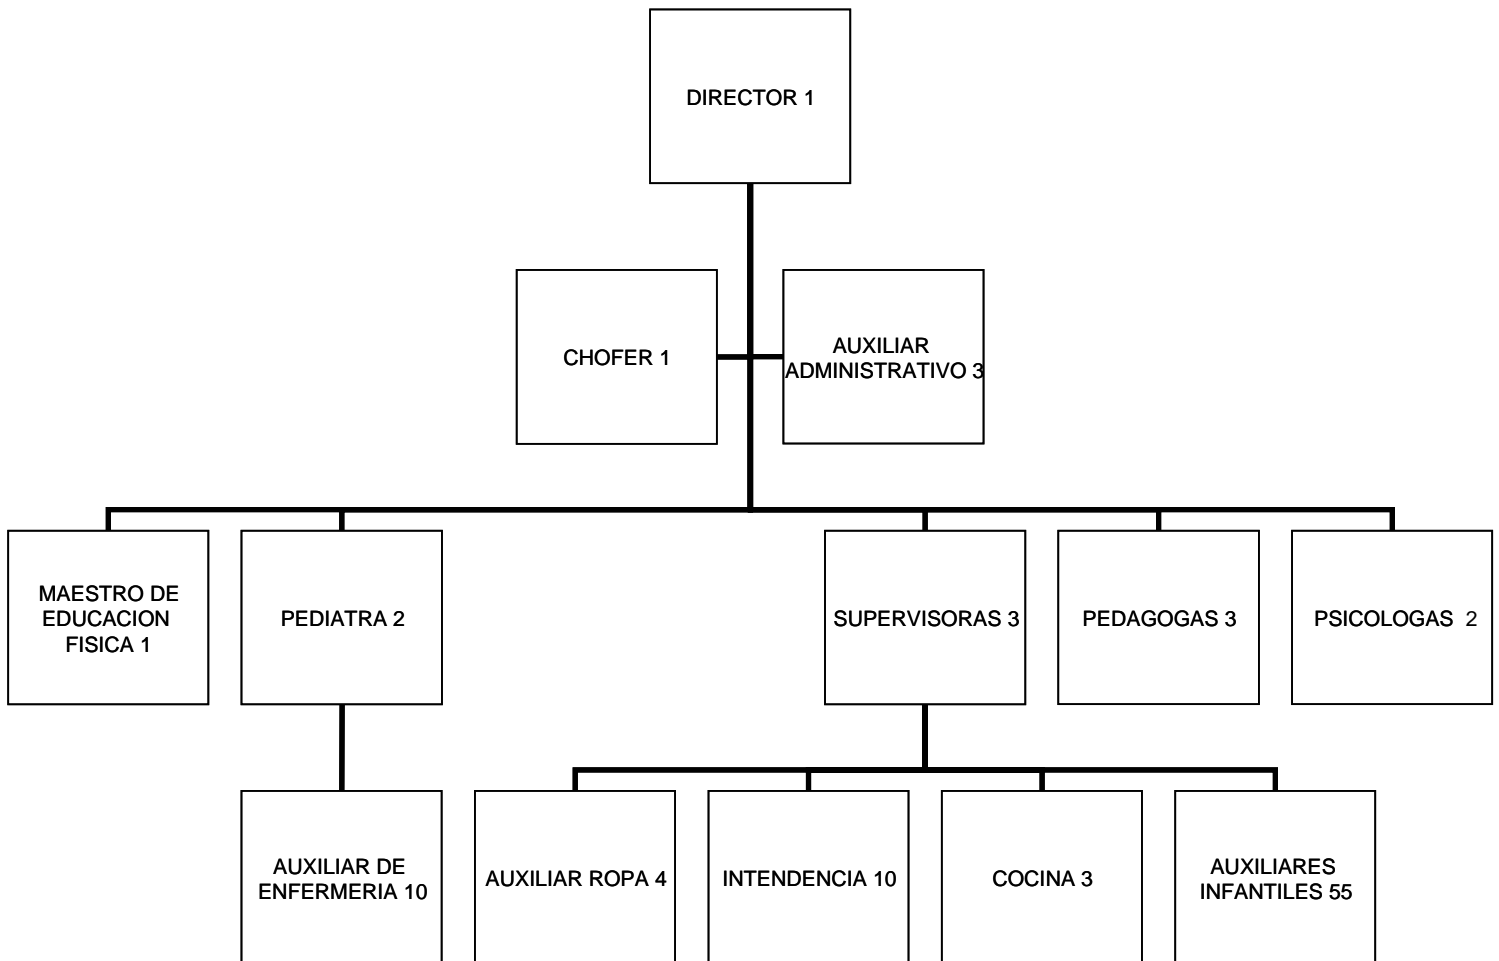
DIRECTOR 1

CHOFER 1

AUXILIAR ADMINISTRATIVO 3

MAESTRO DE EDUCACION FISICA 1

PEDIATRA 2

SUPERVISORAS 3

PEDAGOGAS 3

PSICOLOGAS 2

AUXILIAR DE ENFERMERIA 10

AUXILIAR ROPA 4

INTENDENCIA 10

COCINA 3

AUXILIARES INFANTILES 55